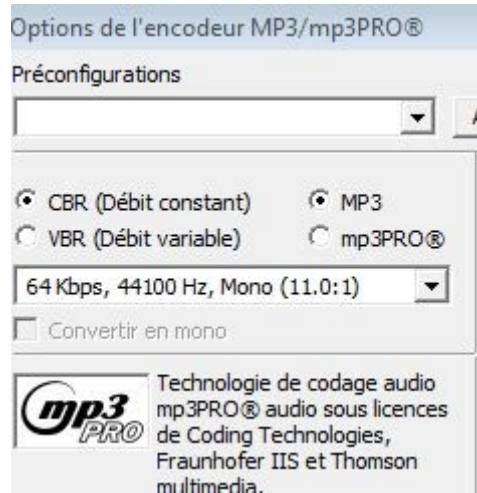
Options de l'encodeur MP3/mp3PRO®

Préconfigurations

CBR (Débit constant)
MP3
VBR (Débit variable)
mp3PRO®

64 Kbps, 44100 Hz, Mono (11.0:1)

Convertir en mono

mp3 PRO

Technologie de codage audio mp3PRO® audio sous licences de Coding Technologies, Fraunhofer IIS et Thomson multimedia.